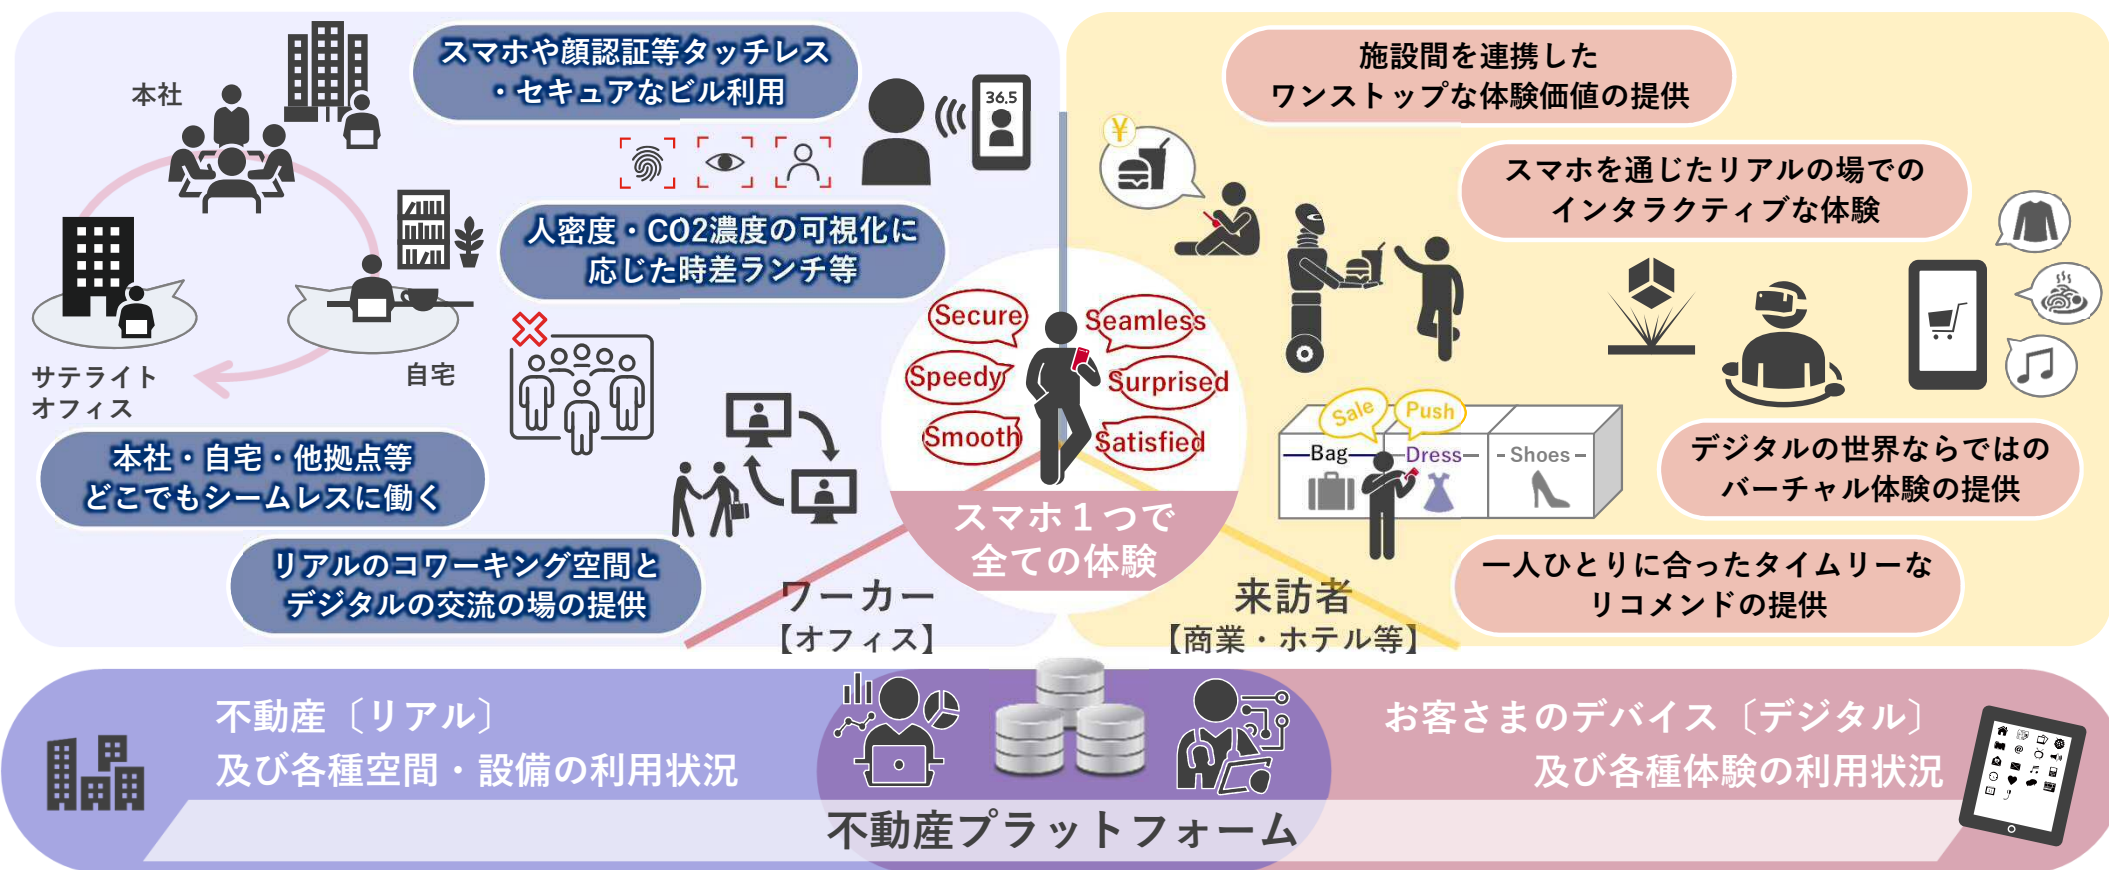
本社

スマホや顔認証等タッチレス・セキュアなビル利用

36.5

人密度・CO2濃度の可視化に応じた時差ランチ等

サテライトオフィス

自宅

本社・自宅・他拠点等どこでもシームレスに働く

リアルのコワーキング空間とデジタルの交流の場の提供

Secure
Seamless
Speedy
Surprised
Smooth
Satisfied

スマホ１つで全ての体験

ワーカー
【オフィス】

施設間を連携したワンストップな体験価値の提供

¥

スマホを通じたリアルの場でのインタラクティブな体験

Sale
Push
Bag
Dress
Shoes

デジタルの世界ならではのバーチャル体験の提供

一人ひとりに合ったタイムリーなリコメンドの提供

来訪者
【商業・ホテル等】

不動産〔リアル〕
及び各種空間・設備の利用状況

お客さまのデバイス〔デジタル〕
及び各種体験の利用状況

不動産プラットフォーム